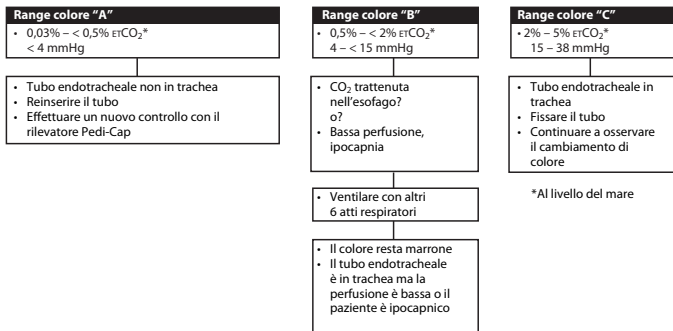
Range colore "A"

• 0,03% – < 0,5% ETCO$_2$*
< 4 mmHg

• Tubo endotracheale non in trachea
• Reinserire il tubo
• Effettuare un nuovo controllo con il rilevatore Pedi-Cap

Range colore "B"

• 0,5% – < 2% ETCO$_2$*
4 – < 15 mmHg

• CO$_2$ trattenuta nell'esofago?
o?
• Bassa perfusione, ipocapnia

• Ventilare con altri 6 atti respiratori

• Il colore resta marrone
• Il tubo endotracheale è in trachea ma la perfusione è bassa o il paziente è ipocapnico

Range colore "C"

• 2% – 5% ETCO$_2$*
15 – 38 mmHg

• Tubo endotracheale in trachea
• Fissare il tubo
• Continuare a osservare il cambiamento di colore

*Al livello del mare